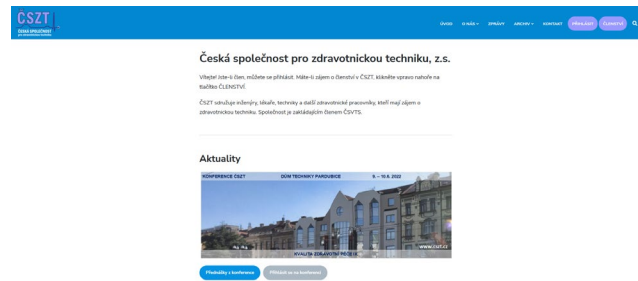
CSZT
ČESKÁ SPOLEČNOST
pro zdravotnickou techniku

ÚVOD O NÁS ZPRÁVY ARCHIV KONTAKT PŘIHLÁSIT ČLENSTVÍ

Česká společnost pro zdravotnickou techniku, z.s.

Vítejte! Jste-li člen, můžete se přihlásit. Máte-li zájem o členství v ČSZT, klikněte vpravo nahoře na tlačítko ČLENSTVÍ.

ČSZT sdružuje inženýry, lékaře, techniky a další zdravotnické pracovníky, kteří mají zájem o zdravotnickou techniku. Společnost je zakládajícím členem ČSVTS.

Aktuality

KONFERENCE CSZT DŮM TECHNIKY PARDUBICE 9. – 10.6. 2022

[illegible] www.cszt.cz

KVALITA ZDRAVOTNÍ PÉČE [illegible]

Přednášky z konference Přihlásit se na konferenci